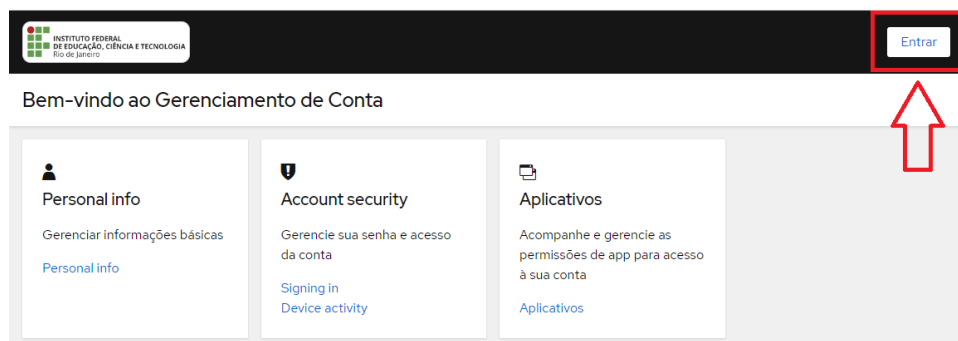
INSTITUTO FEDERAL
DE EDUCAÇÃO, CIÊNCIA E TECNOLOGIA
Rio de Janeiro

Entrar

Bem-vindo ao Gerenciamento de Conta

Personal info

Gerenciar informações básicas

Personal info

Account security

Gerencie sua senha e acesso da conta

Signing in
Device activity

Aplicativos

Acompanhe e gerencie as permissões de app para acesso à sua conta

Aplicativos